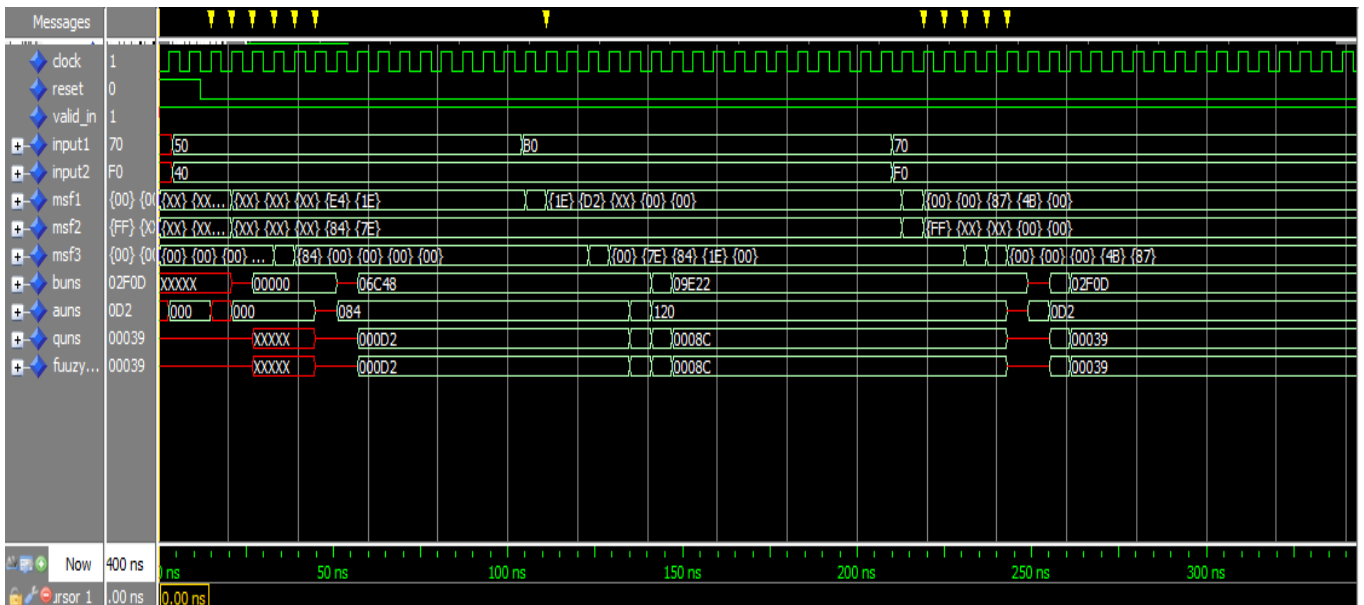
Messages

clock 1
reset 0
valid_in 1
input1 70
input2 F0
msf1 {00} {0(
msf2 {FF} {X(
msf3 {00} {0(
buns 02F0D
auns 0D2
quns 00039
fuuzy... 00039

50 B0 70
40 F0
{XX} {XX... {XX} {XX} {XX} {E4} {1E} {1E} {D2} {XX} {00} {00} {00} {00} {87} {4B} {00}
{XX} {XX... {XX} {XX} {XX} {84} {7E} {FF} {XX} {XX} {00} {00}
{00} {00} {00} ... {84} {00} {00} {00} {00} {00} {7E} {84} {1E} {00} {00} {00} {00} {4B} {B7}
XXXXX 00000 06C48 09E22 02F0D
000 000 084 120 0D2
XXXXX 000D2 0008C 00039
XXXXX 000D2 0008C 00039

Now 400 ns
ursor 1 .00 ns 0.00 ns

ns 50 ns 100 ns 150 ns 200 ns 250 ns 300 ns